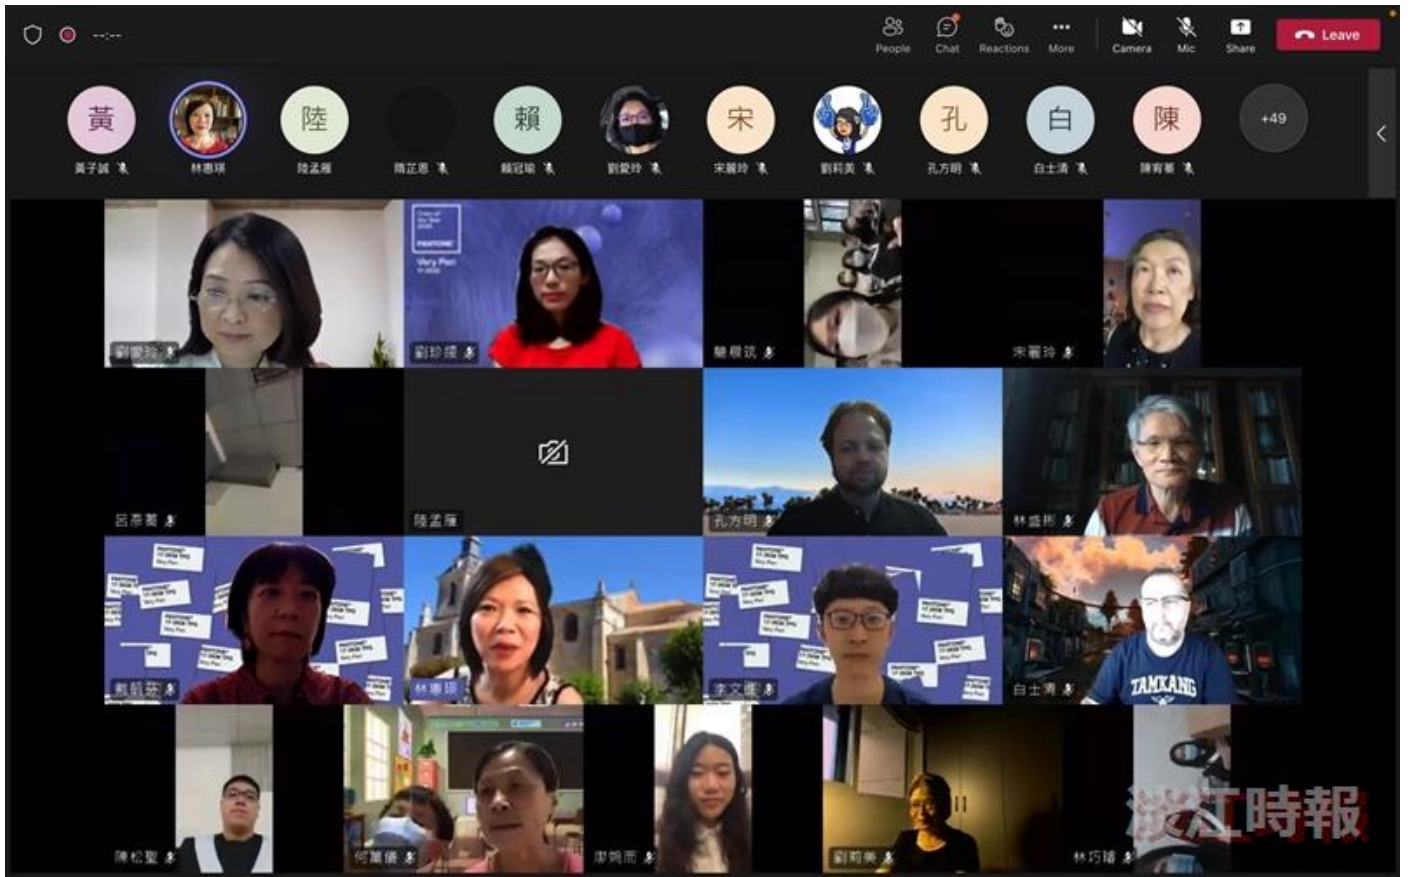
--:--

People Chat Reactions More Camera Mic Share Leave

黃 陸 賴 宋 孔 白 陳 +49

黃子誠 林惠瑛 陸孟雁 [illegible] 賴冠瑜 劉愛玲 宋麗玲 劉莉美 孔方明 白士清 陳宥蓁

劉愛玲 劉珍綾 簡桓銓 宋麗玲

呂慕菁 陸孟雁 孔方明 林盛彬

戴凱茹 林惠瑛 李文鑑 白士清

陳松聖 何薇儀 廖婉雨 劉莉美 林巧璿

TAMKANG

淡江時報